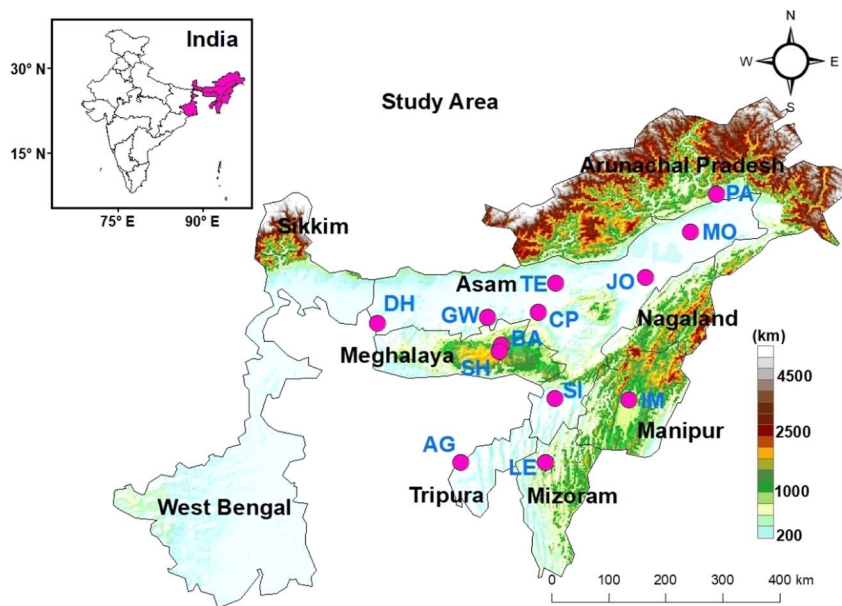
India

30° N

15° N

75° E

90° E

N

W

E

S

Study Area

Arunachal Pradesh

PA

MO

Sikkim

Asam

TE

JO

DH

GW

CP

Nagaland

Meghalaya

BA

SH

(km)

4500

SI

IM

2500

Manipur

AG

LE

Tripura

Mizoram

1000

West Bengal

200

0

100

200

300

400 km